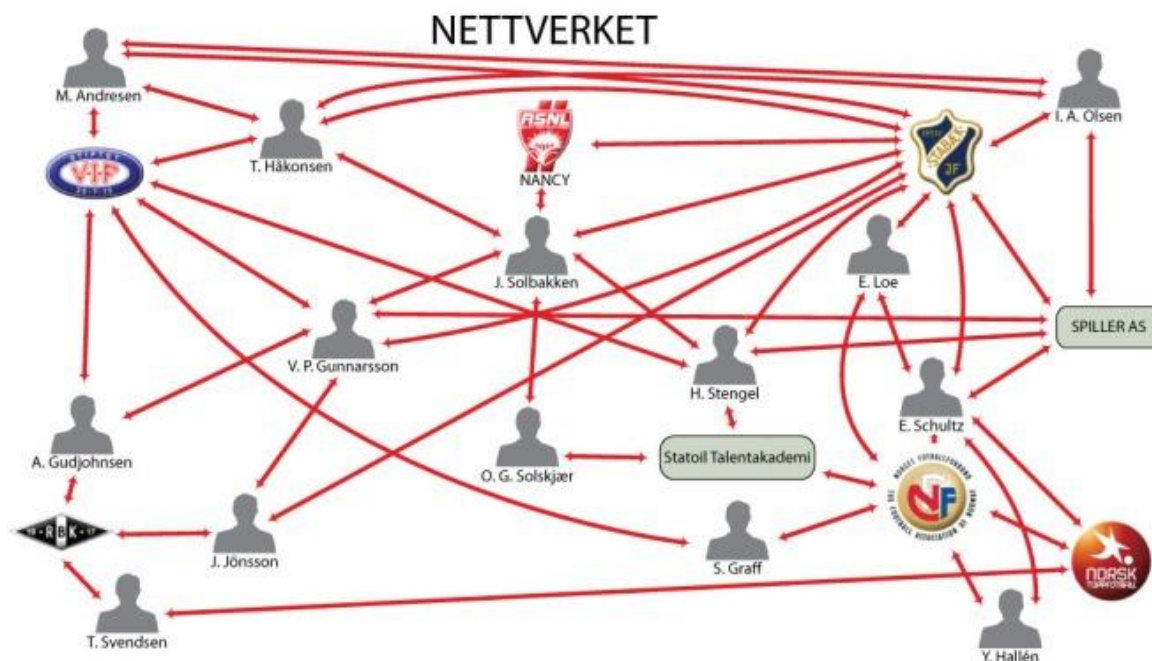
NETTVERKET

M. Andresen

I. A. Olsen

T. Håkonsen

ASNL

NANCY

STABÆK IF

VIF

J. Solbakken

E. Loe

SPILLER AS

V. P. Gunnarsson

H. Stengel

E. Schultz

A. Gudjohnsen

O. G. Solskjær

Statoil Talentakademi

RBK

J. Jönsson

S. Graff

NORSK TOPPFOTBALL

T. Svendsen

Y. Hallén